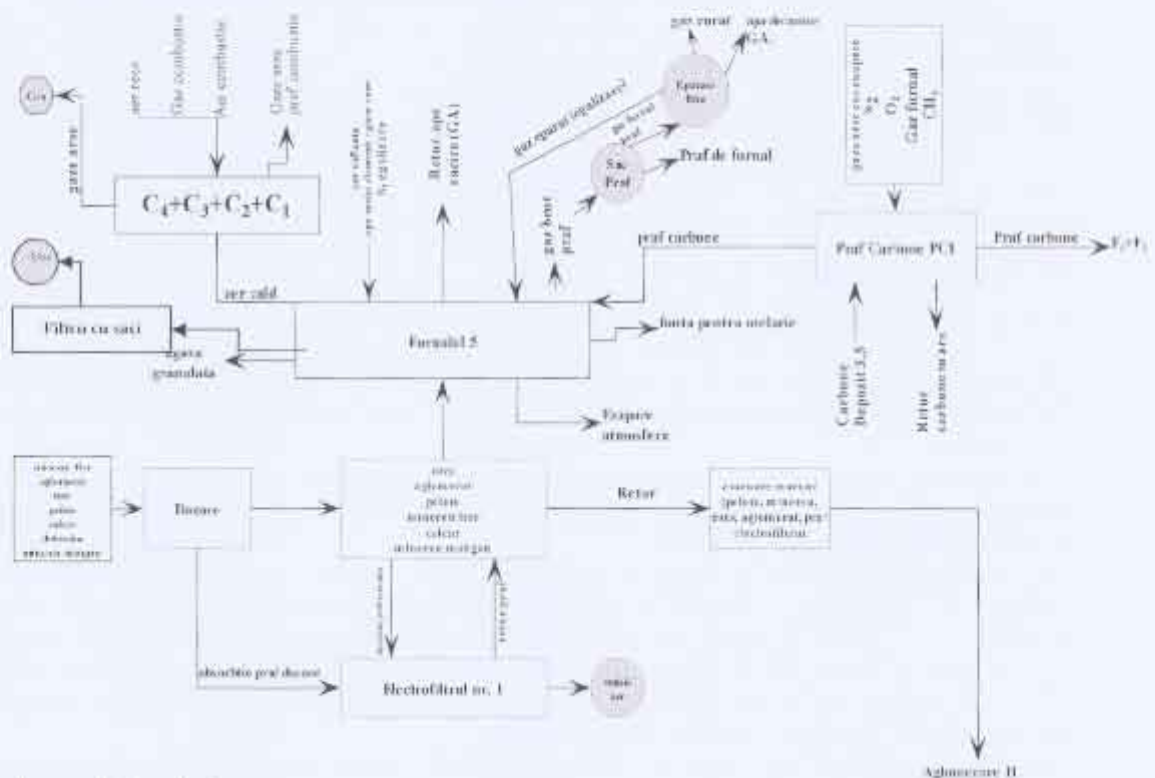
Cos

gaze arse

aer rece

Gaz combustie

Aer combustie

Gaze arse praf combustie

$C_4+C_3+C_2+C_1$

aer cald

Cos

Filtru cu saci

zgura granulata

aer suflat apa racire aburi gaze inerte $N_2$ egalizare

Retur apa racire (GA)

gaz epurat (egalizare)

gaz brut praf

Sac Praf

gaz brut praf

Epurator fina

gaz curat

apa decantare GA

Praf de furnal

praf carbune

Furnal 5

fonta pentru otelarie

Evapor atmosfera

$N_2$ $O_2$ Gaz furnal $CH_4$

Praf Carbune PCI

Praf carbune

$F_2+F_1$

Carbune Depozit 3,5

Retur carbune mare

minereu fier aglomerat mun pelete calcar dolomita adaosuri margan

Buncare

cocs aglomerat pelete minereu fier calcar adaosuri margan

Retur

minereu marunt (pelete, minereu, cocs, aglomerat, praf electrofiltru)

Aglomerare II

absorbtie praf buncare

Electrofiltrul nr. 1

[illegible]

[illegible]

Cos